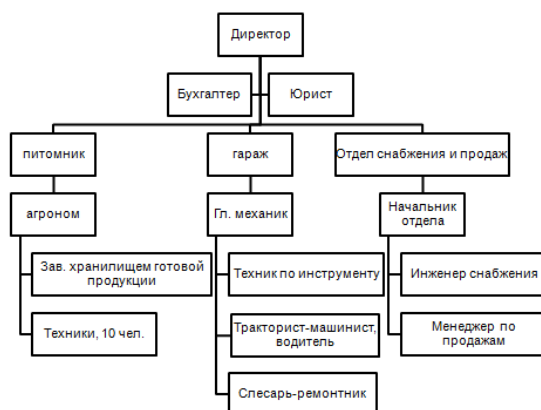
Директор

Бухгалтер

Юрист

питомник

агроном

Зав. хранилищем готовой продукции

Техники, 10 чел.

гараж

Гл. механик

Техник по инструменту

Тракторист-машинист, водитель

Слесарь-ремонтник

Отдел снабжения и продаж

Начальник отдела

Инженер снабжения

Менеджер по продажам